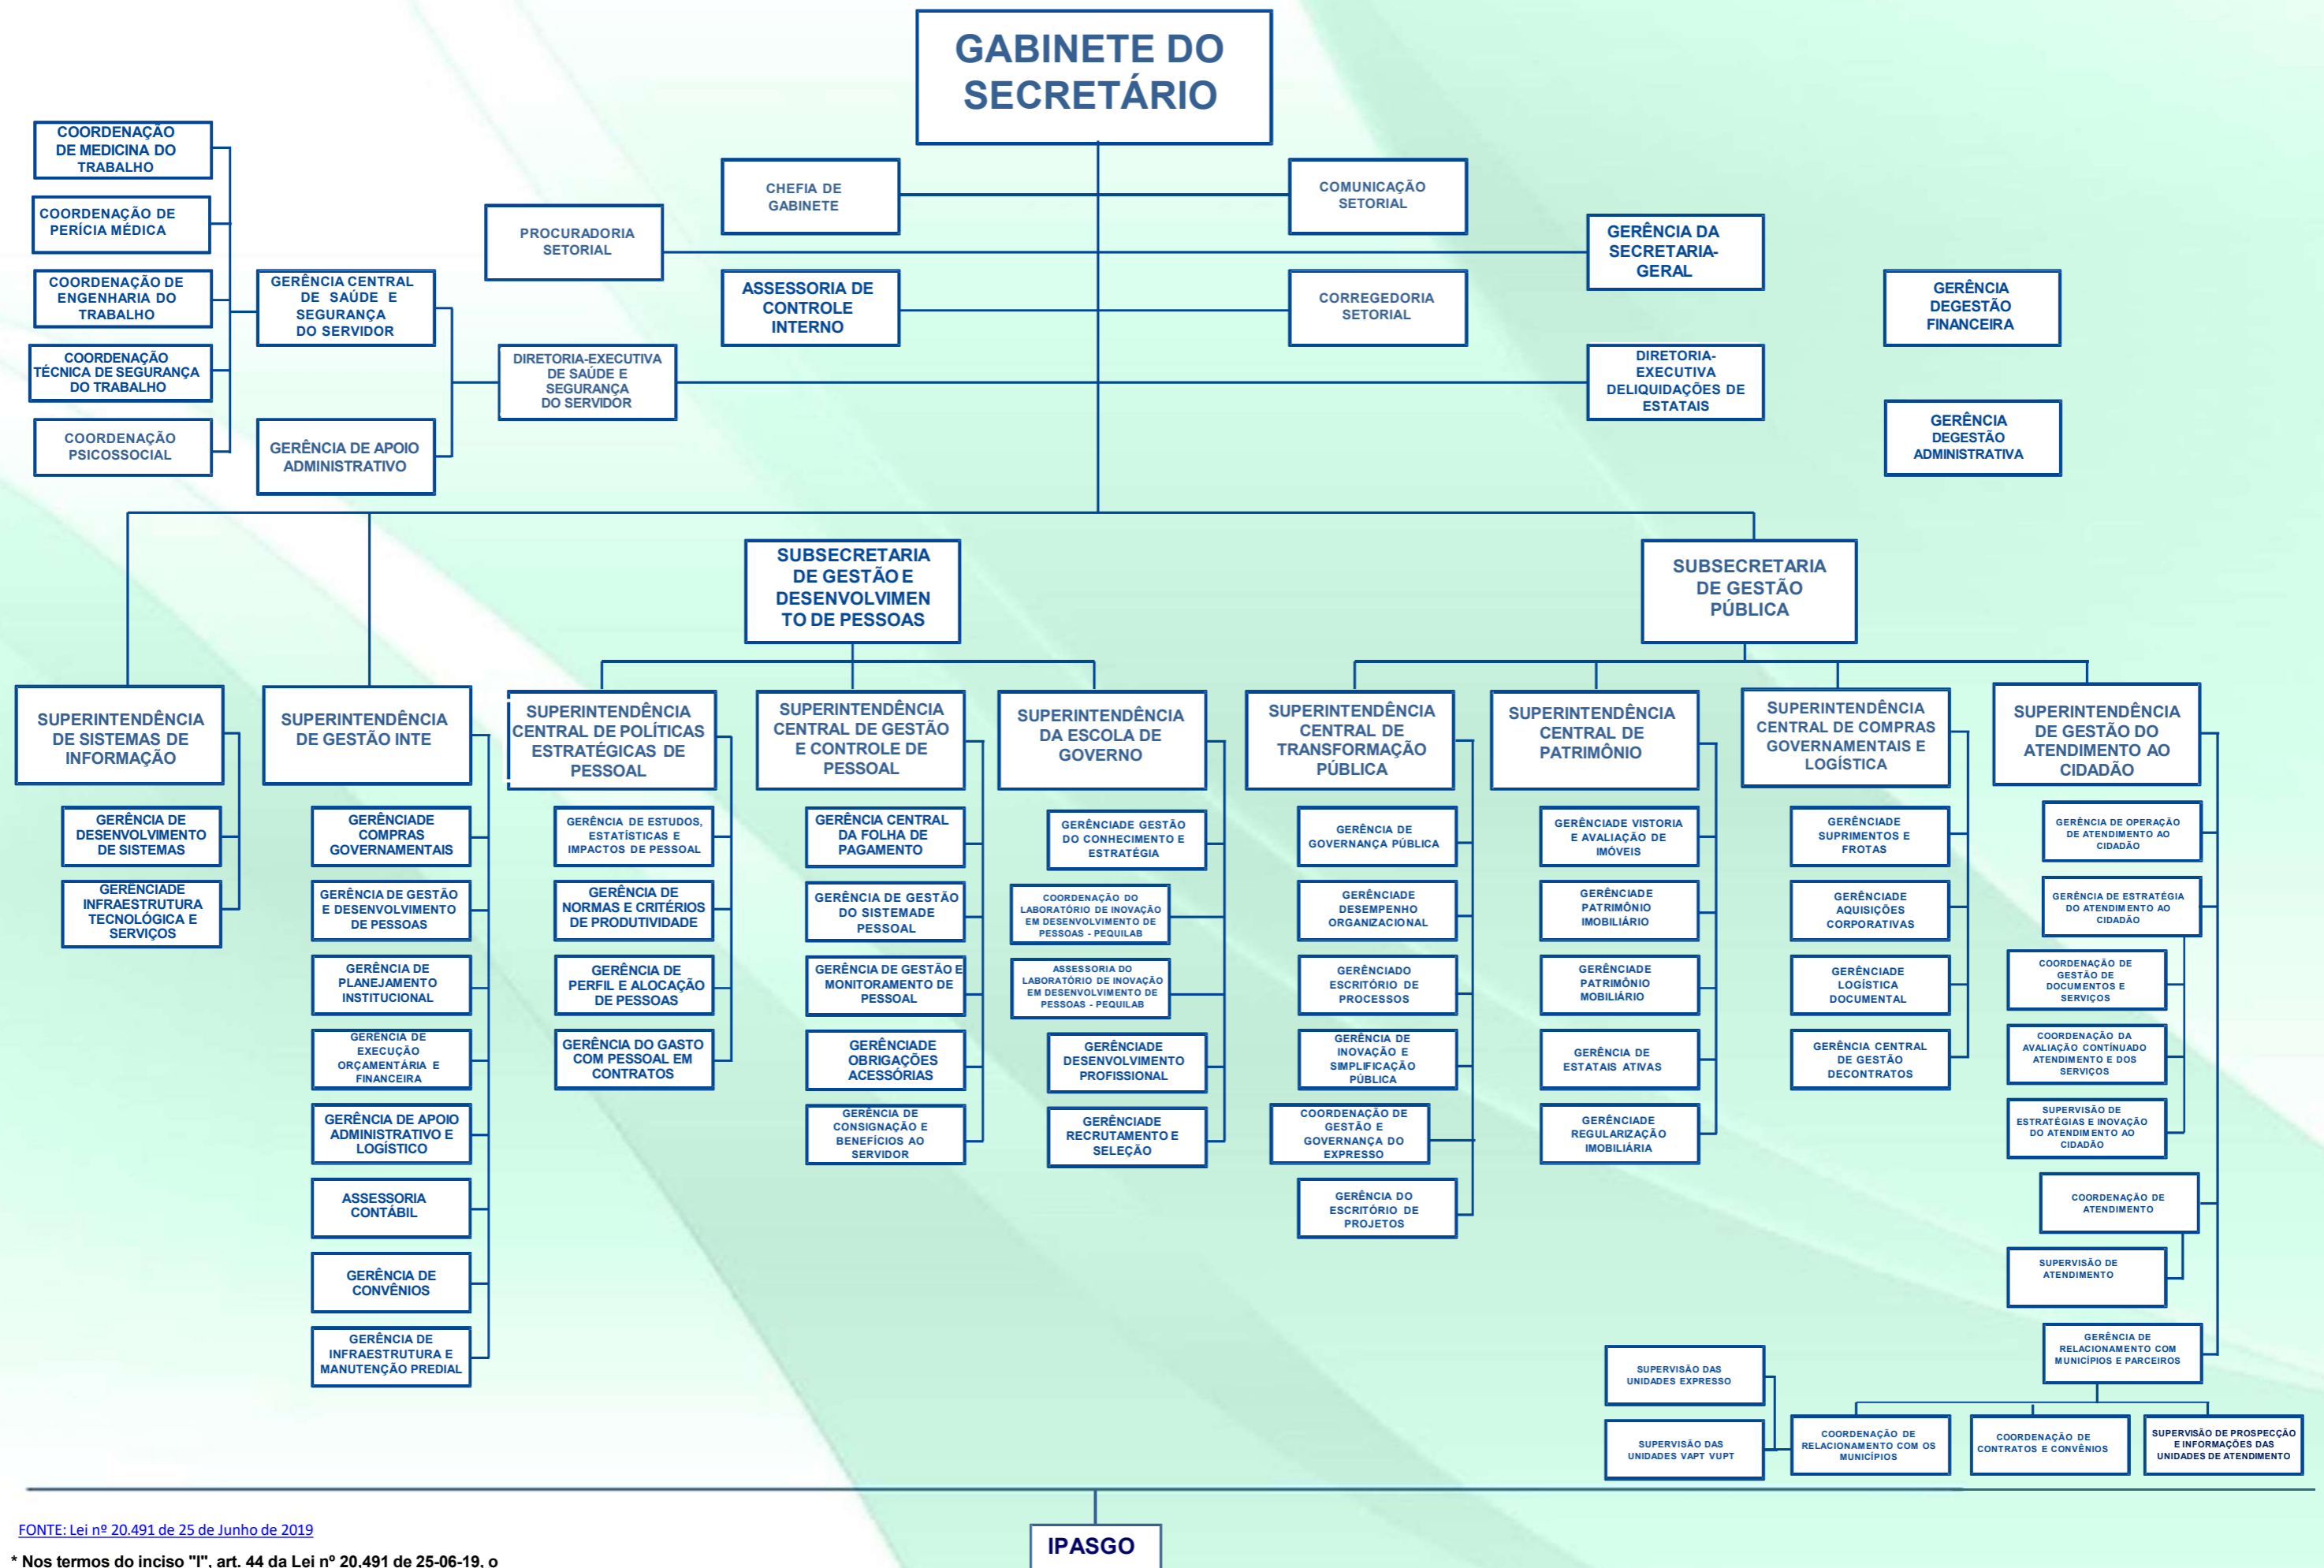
GABINETE DO SECRETÁRIO

COORDENAÇÃO DE MEDICINA DO TRABALHO

COORDENAÇÃO DE PERÍCIA MÉDICA

COORDENAÇÃO DE ENGENHARIA DO TRABALHO

COORDENAÇÃO TÉCNICA DE SEGURANÇA DO TRABALHO

COORDENAÇÃO PSICOSSOCIAL

GERÊNCIA CENTRAL DE SAÚDE E SEGURANÇA DO SERVIDOR

GERÊNCIA DE APOIO ADMINISTRATIVO

PROCURADORIA SETORIAL

DIRETORIA-EXECUTIVA DE SAÚDE E SEGURANÇA DO SERVIDOR

CHEFIA DE GABINETE

ASSESSORIA DE CONTROLE INTERNO

COMUNICAÇÃO SETORIAL

CORREGEDORIA SETORIAL

GERÊNCIA DA SECRETARIA-GERAL

DIRETORIA-EXECUTIVA DELIQUIDAÇÕES DE ESTATAIS

GERÊNCIA DEGESTÃO FINANCEIRA

GERÊNCIA DEGESTÃO ADMINISTRATIVA

SUBSECRETARIA DE GESTÃO E DESENVOLVIMEN TO DE PESSOAS

SUBSECRETARIA DE GESTÃO PÚBLICA

SUPERINTENDÊNCIA DE SISTEMAS DE INFORMAÇÃO

GERÊNCIA DE DESENVOLVIMENTO DE SISTEMAS

GERÊNCIADE INFRAESTRUTURA TECNOLÓGICA E SERVIÇOS

SUPERINTENDÊNCIA DE GESTÃO INTE

GERÊNCIADE COMPRAS GOVERNAMENTAIS

GERÊNCIA DE GESTÃO E DESENVOLVIMENTO DE PESSOAS

GERÊNCIA DE PLANEJAMENTO INSTITUCIONAL

GERÊNCIA DE EXECUÇÃO ORÇAMENTÁRIA E FINANCEIRA

GERÊNCIA DE APOIO ADMINISTRATIVO E LOGÍSTICO

ASSESSORIA CONTÁBIL

GERÊNCIA DE CONVÊNIOS

GERÊNCIA DE INFRAESTRUTURA E MANUTENÇÃO PREDIAL

SUPERINTENDÊNCIA CENTRAL DE POLÍTICAS ESTRATÉGICAS DE PESSOAL

GERÊNCIA DE ESTUDOS, ESTATÍSTICAS E IMPACTOS DE PESSOAL

GERÊNCIA DE NORMAS E CRITÉRIOS DE PRODUTIVIDADE

GERÊNCIA DE PERFIL E ALOCAÇÃO DE PESSOAS

GERÊNCIA DO GASTO COM PESSOAL EM CONTRATOS

SUPERINTENDÊNCIA CENTRAL DE GESTÃO E CONTROLE DE PESSOAL

GERÊNCIA CENTRAL DA FOLHA DE PAGAMENTO

GERÊNCIA DE GESTÃO DO SISTEMADE PESSOAL

GERÊNCIA DE GESTÃO E MONITORAMENTO DE PESSOAL

GERÊNCIADE OBRIGAÇÕES ACESSÓRIAS

GERÊNCIA DE CONSIGNAÇÃO E BENEFÍCIOS AO SERVIDOR

SUPERINTENDÊNCIA DA ESCOLA DE GOVERNO

GERÊNCIADE GESTÃO DO CONHECIMENTO E ESTRATÉGIA

COORDENAÇÃO DO LABORATÓRIO DE INOVAÇÃO EM DESENVOLVIMENTO DE PESSOAS - PEQUILAB

ASSESSORIA DO LABORATÓRIO DE INOVAÇÃO EM DESENVOLVIMENTO DE PESSOAS - PEQUILAB

GERÊNCIADE DESENVOLVIMENTO PROFISSIONAL

GERÊNCIADE RECRUTAMENTO E SELEÇÃO

SUPERINTENDÊNCIA CENTRAL DE TRANSFORMAÇÃO PÚBLICA

GERÊNCIA DE GOVERNANÇA PÚBLICA

GERÊNCIADE DESEMPENHO ORGANIZACIONAL

GERÊNCIADO ESCRITÓRIO DE PROCESSOS

GERÊNCIA DE INOVAÇÃO E SIMPLIFICAÇÃO PÚBLICA

COORDENAÇÃO DE GESTÃO E GOVERNANÇA DO EXPRESSO

GERÊNCIA DO ESCRITÓRIO DE PROJETOS

SUPERINTENDÊNCIA CENTRAL DE PATRIMÔNIO

GERÊNCIADE VISTORIA E AVALIAÇÃO DE IMÓVEIS

GERÊNCIADE PATRIMÔNIO IMOBILIÁRIO

GERÊNCIADE PATRIMÔNIO MOBILIÁRIO

GERÊNCIA DE ESTATAIS ATIVAS

GERÊNCIADE REGULARIZAÇÃO IMOBILIÁRIA

SUPERINTENDÊNCIA CENTRAL DE COMPRAS GOVERNAMENTAIS E LOGÍSTICA

GERÊNCIADE SUPRIMENTOS E FROTAS

GERÊNCIADE AQUISIÇÕES CORPORATIVAS

GERÊNCIADE LOGÍSTICA DOCUMENTAL

GERÊNCIA CENTRAL DE GESTÃO DECONTRATOS

SUPERINTENDÊNCIA DE GESTÃO DO ATENDIMENTO AO CIDADÃO

GERÊNCIA DE OPERAÇÃO DE ATENDIMENTO AO CIDADÃO

GERÊNCIA DE ESTRATÉGIA DO ATENDIMENTO AO CIDADÃO

COORDENAÇÃO DE GESTÃO DE DOCUMENTOS E SERVIÇOS

COORDENAÇÃO DA AVALIAÇÃO CONTÍNUADO ATENDIMENTO E DOS SERVIÇOS

SUPERVISÃO DE ESTRATÉGIAS E INOVAÇÃO DO ATENDIMENTO AO CIDADÃO

COORDENAÇÃO DE ATENDIMENTO

SUPERVISÃO DE ATENDIMENTO

GERÊNCIA DE RELACIONAMENTO COM MUNICÍPIOS E PARCEIROS

SUPERVISÃO DAS UNIDADES EXPRESSO

SUPERVISÃO DAS UNIDADES VAPT VUPT

COORDENAÇÃO DE RELACIONAMENTO COM OS MUNICÍPIOS

COORDENAÇÃO DE CONTRATOS E CONVÊNIOS

SUPERVISÃO DE PROSPECÇÃO E INFORMAÇÕES DAS UNIDADES DE ATENDIMENTO

IPASGO

FONTE: Lei nº 20.491 de 25 de Junho de 2019

* Nos termos do inciso "I", art. 44 da Lei nº 20.491 de 25-06-19, o